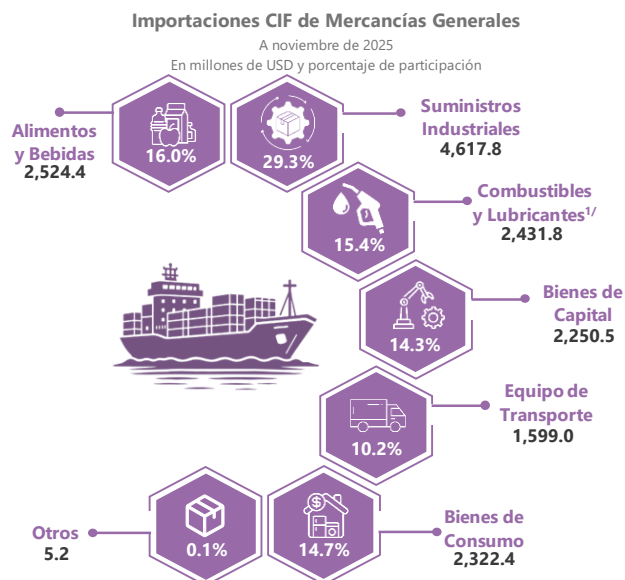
Importaciones CIF de Mercancías Generales
A noviembre de 2025
En millones de USD y porcentaje de participación

Alimentos y Bebidas
2,524.4
16.0%

29.3%
Suministros Industriales
4,617.8

15.4%
Combustibles y Lubricantes$^{1/}$
2,431.8

14.3%
Bienes de Capital
2,250.5

10.2%
Equipo de Transporte
1,599.0

Otros
5.2
0.1%

14.7%
Bienes de Consumo
2,322.4